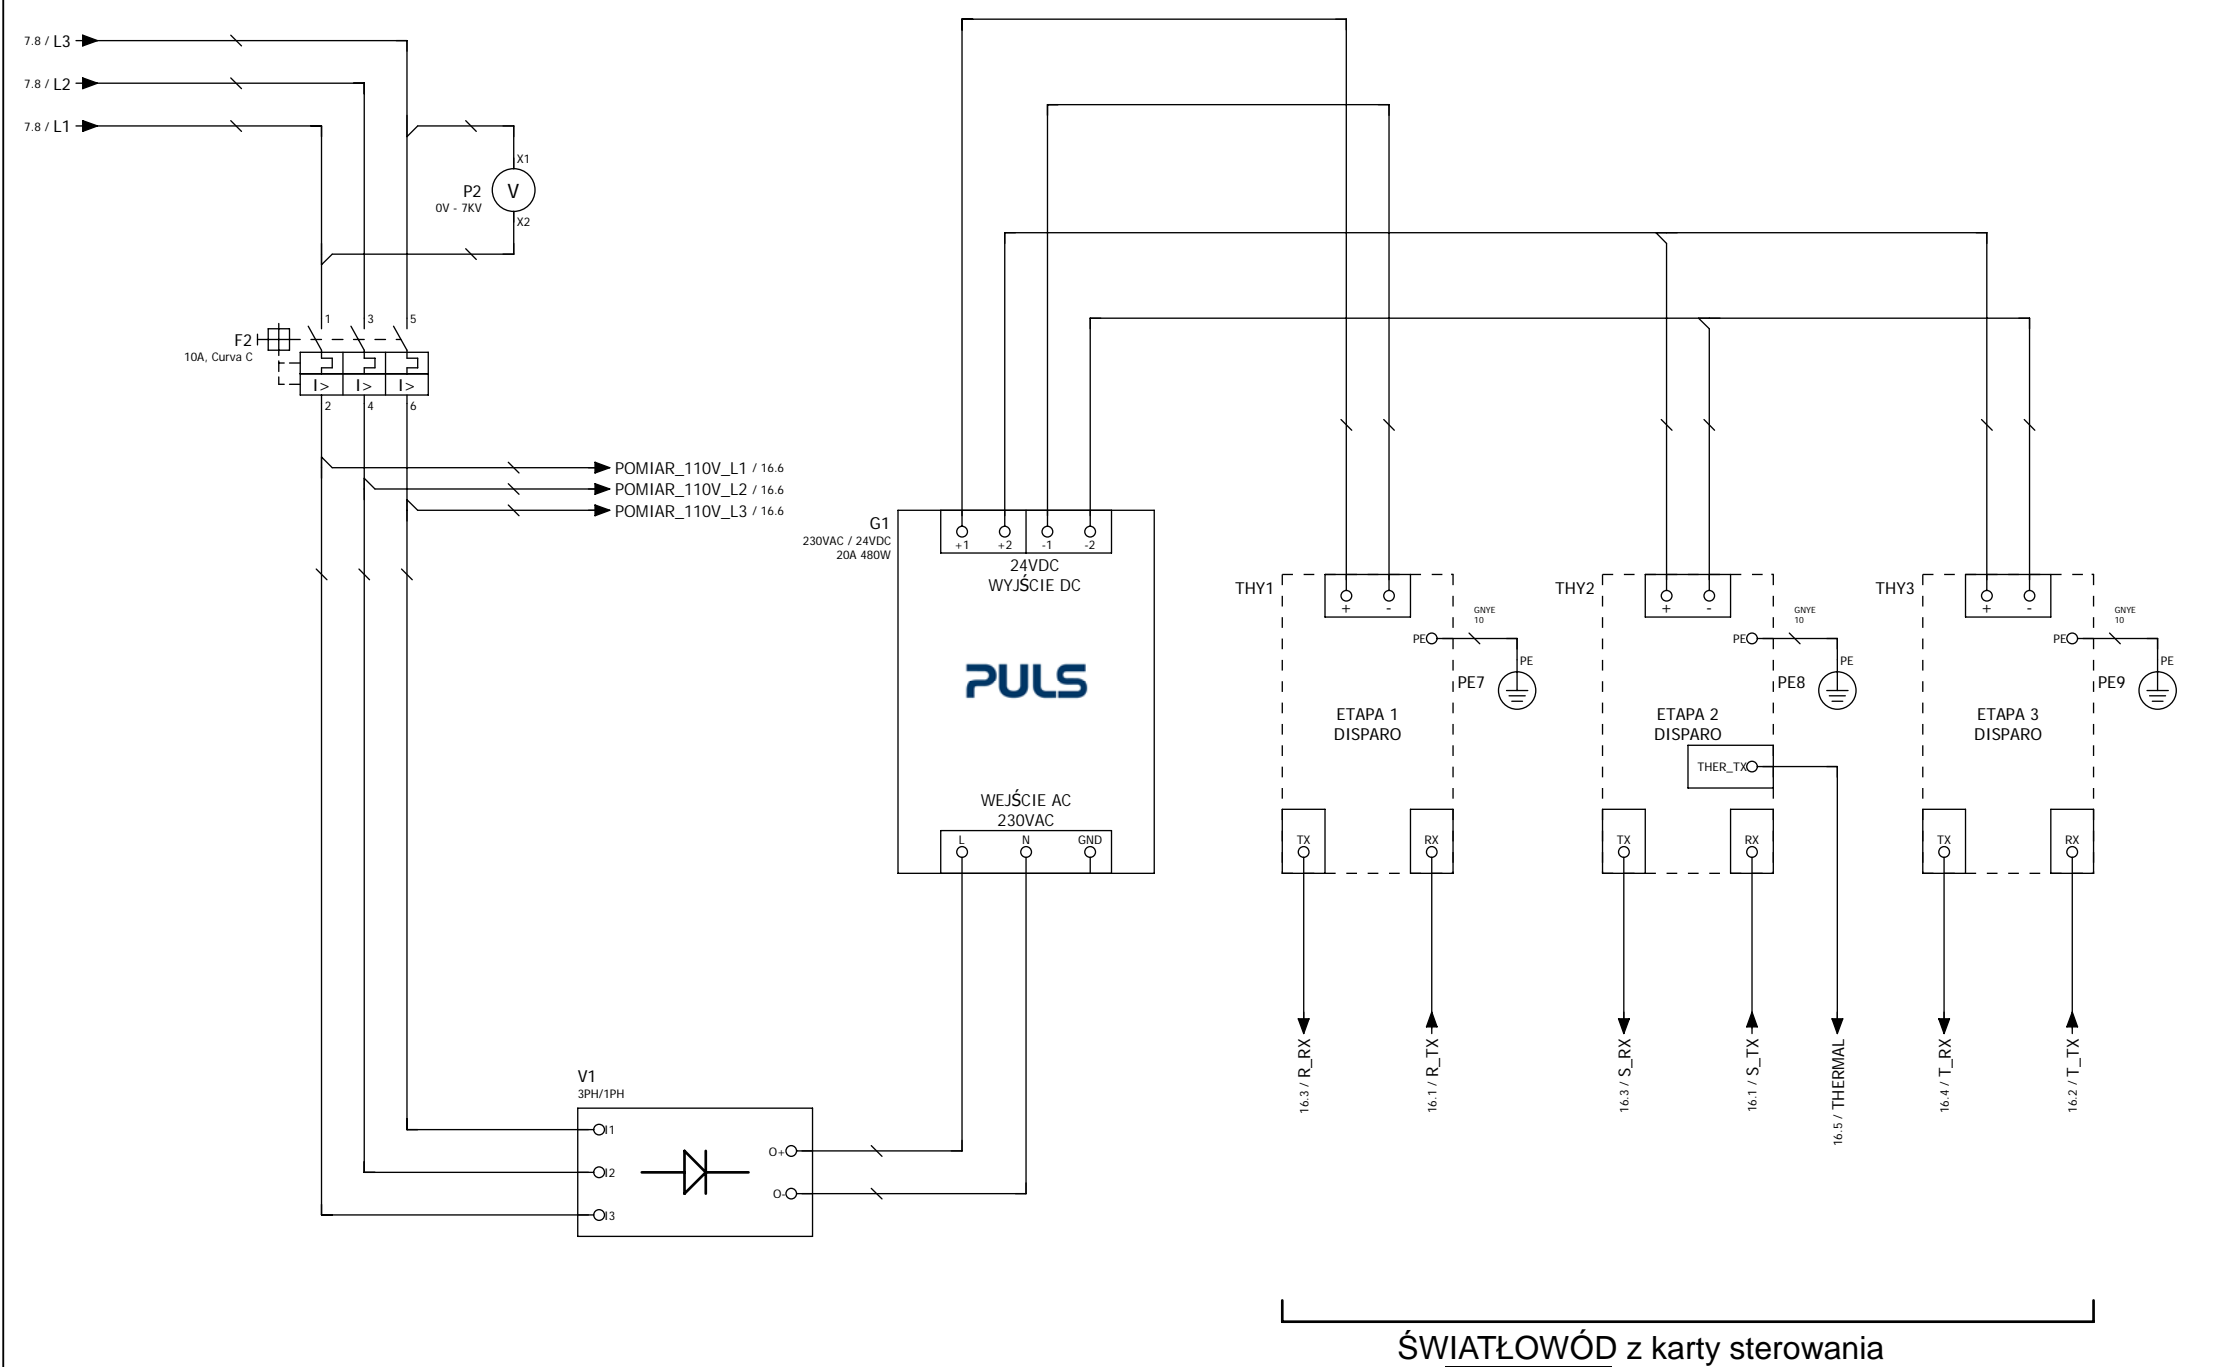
7.8 / L3
7.8 / L2
7.8 / L1

X1
P2
0V - 7KV
V
X2

1 3 5
F2
10A, Curva C
I> I> I>
2 4 6

POMIAR_110V_L1 / 16.6
POMIAR_110V_L2 / 16.6
POMIAR_110V_L3 / 16.6

G1
230VAC / 24VDC
20A 480W
+1 +2 -1 -2
24VDC
WYJŚCIE DC
PULS
WEJŚCIE AC
230VAC
L N GND

V1
3PH/1PH
I1
I2
I3
O+
O-

THY1
+ -
GNYE
10
PE
PE
PE7
ETAPA 1
DISPARO
TX RX

THY2
+ -
GNYE
10
PE
PE
PE8
ETAPA 2
DISPARO
THER_TX
TX RX

THY3
+ -
GNYE
10
PE
PE
PE9
ETAPA 3
DISPARO
TX RX

16.3 / R_RX
16.1 / R_TX
16.3 / S_RX
16.1 / S_TX
16.5 / THERMAL
16.4 / T_RX
16.2 / T_TX

ŚWIATŁOWÓD z karty sterowania